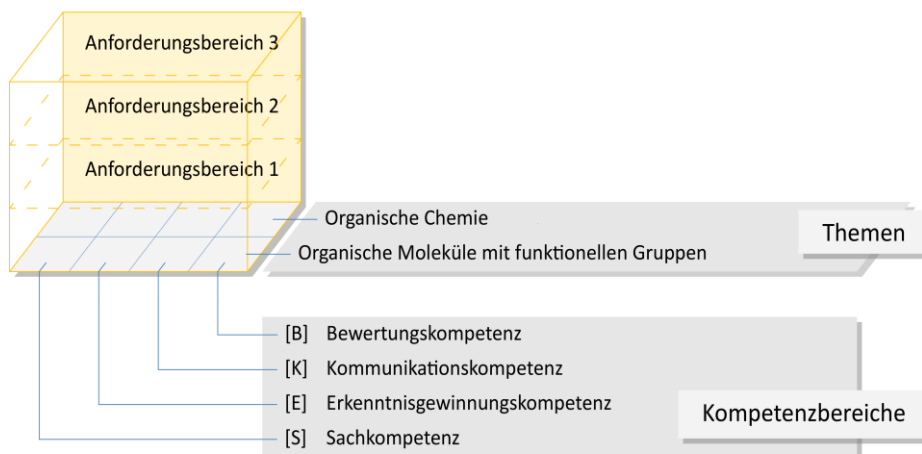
Anforderungsbereich 3
Anforderungsbereich 2
Anforderungsbereich 1

Organische Chemie
Organische Moleküle mit funktionellen Gruppen

Themen

[B] Bewertungskompetenz
[K] Kommunikationskompetenz
[E] Erkenntnisgewinnungskompetenz
[S] Sachkompetenz

Kompetenzbereiche